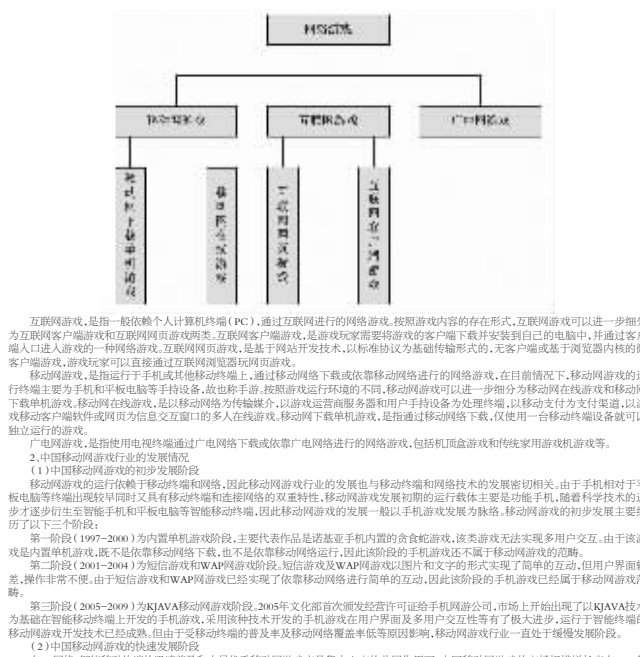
网络游戏

互联网游戏

移动网游戏

广电网游戏

互联网客户端游戏

互联网网页游戏

移动网在线游戏

移动网单机游戏

互联网游戏，是指一般依赖个人计算机终端（PC），通过互联网进行的网络游戏。按照游戏内容的存在形式，互联网游戏可以进一步细分为互联网客户端游戏和互联网网页游戏两类。互联网客户端游戏，是游戏玩家需要将游戏的客户端下载并安装到自己的电脑中，并通过客户端入口进入游戏的一种网络游戏。互联网网页游戏，是基于网站开发技术，以标准协议为基础传输形式的，无客户端或基于浏览器内核的微客户端游戏，游戏玩家可以直接通过互联网浏览器玩网页游戏。

移动网游戏，是指运行于手机或其他移动终端上，通过移动网络下载或依靠移动网络进行的网络游戏。在目前情况下，移动网游戏的运行终端主要为手机和平板电脑等手持设备，故也称手游。按照游戏运行环境的不同，移动网游戏可以进一步细分为移动网在线游戏和移动网下载单机游戏。移动网在线游戏，是以移动网络为传输媒介，以游戏运营商服务器和用户手持设备为处理终端，以移动支付为支付渠道，以游戏移动客户端软件或网页为信息交互窗口的多人在线游戏。移动网下载单机游戏，是指通过移动网络下载，仅使用一台移动终端设备就可以独立运行的游戏。

广电网游戏，是指使用电视终端通过广电网络下载或依靠广电网络进行的网络游戏，包括机顶盒游戏和传统家用游戏机游戏等。

2、中国移动网游戏行业的发展情况

（1）中国移动网游戏的初步发展阶段

移动网游戏的运行依赖于移动终端和网络，因此移动网游戏行业的发展也与移动终端和网络技术的发展密切相关。由于手机相对于平板电脑等终端出现较早同时又具有移动终端和连接网络的双重特性，移动网游戏发展初期的运行载体主要是功能手机，随着科学技术的进步才逐步衍生至智能手机和平板电脑等智能移动终端。因此移动网游戏的发展一般以手机游戏发展为脉络。移动网游戏的初步发展主要经历了以下三个阶段：

第一阶段（1997-2000）为内置单机游戏阶段，主要代表作品是诺基亚手机内置的贪食蛇游戏，该类游戏无法实现多用户交互。由于该游戏是内置单机游戏，既不是依靠移动网络下载，也不是依靠移动网络运行，因此该阶段的手机游戏还不属于移动网游戏的范畴。

第二阶段（2001-2004）为短信游戏和WAP网游戏阶段。短信游戏及WAP网游戏以图片和文字的形式实现了简单的互动，但用户界面较差，操作非常不便。由于短信游戏和WAP网游戏已经实现了依靠移动网络进行简单的互动，因此该阶段的手机游戏已经属于移动网游戏范畴。

第三阶段（2005-2009）为KJAVA移动网游戏阶段。2005年文化部首次颁发经营许可证给手机网游公司，市场上开始出现了以KJAVA技术为基础在智能移动终端上开发的手机游戏，采用该种技术开发的手机游戏在用户界面及多用户交互性等有了极大进步，运行于智能终端的移动网游戏开发技术已经成熟。但由于受移动终端的普及率及移动网络覆盖率低等原因影响，移动网游戏行业一直处于缓慢发展阶段。

（2）中国移动网游戏的快速发展阶段

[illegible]